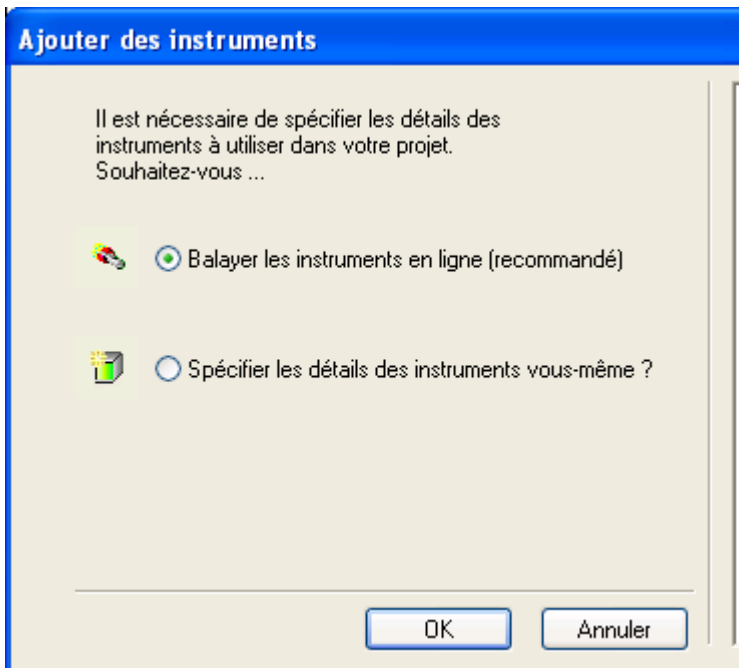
Ajouter des instruments

Il est nécessaire de spécifier les détails des instruments à utiliser dans votre projet. Souhaitez-vous ...

Balayer les instruments en ligne (recommandé)

Spécifier les détails des instruments vous-même ?

OK

Annuler